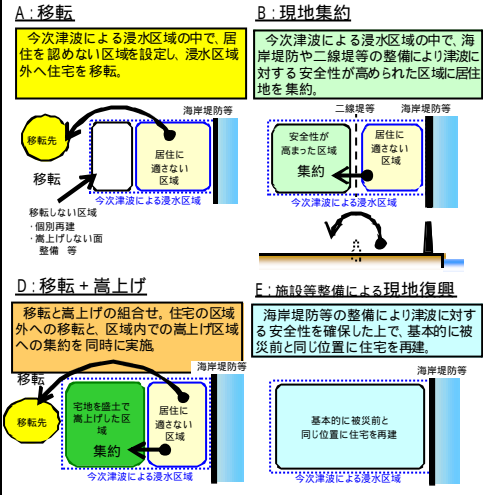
A：移転

今次津波による浸水区域の中で、居住を認めない区域を設定し、浸水区域外へ住宅を移転。

海岸堤防等

移転先

居住に適さない区域

移転

今次津波による浸水区域

移転しない区域
・個別再建
・嵩上げしない面整備　等

B：現地集約

今次津波による浸水区域の中で、海岸堤防や二線堤等の整備により津波に対する安全性が高められた区域に居住地を集約。

二線堤等

海岸堤防等

安全性が高まった区域

集約

居住に適さない区域

今次津波による浸水区域

D：移転＋嵩上げ

移転と嵩上げの組合せ。住宅の区域外への移転と、区域内での嵩上げ区域への集約を同時に実施。

海岸堤防等

移転

移転先

宅地を盛土で嵩上げした区域

集約

居住に適さない区域

今次津波による浸水区域

E：施設等整備による現地復興

海岸堤防等の整備により津波に対する安全性を確保した上で、基本的に被災前と同じ位置に住宅を再建。

海岸堤防等

基本的に被災前と同じ位置に住宅を再建

今次津波による浸水区域